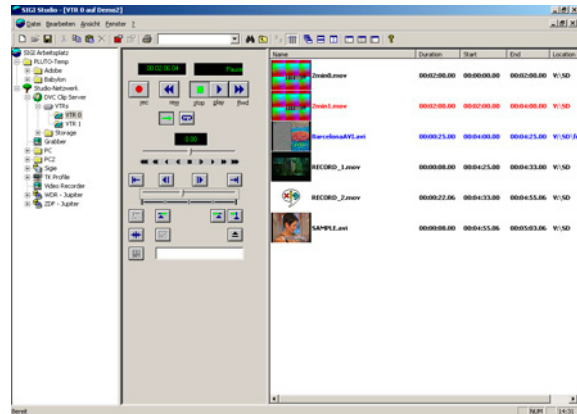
SIGI Studio - [VTR 0 auf Demo2]

Datei Bearbeiten Ansicht Fenster ?

SIGI Arbeitsplatz
PLUTO-Temp
Adobe
Babylon
Studio-Netzwerk
DVC Clip Server
VTRs
VTR 0
VTR 1
Storage
Grabber
PC
PC2
Sige
TK Profile
Video Recorder
WDR - Jupiter
ZDF - Jupiter

00:02:06:04
Pause

rec
rew
stop
play
ffwd

0:00

| Name | Duration | Start | End | Location |
|---|---|---|---|---|
| 2min0.mov | 00:02:00.00 | 00:00:00.00 | 00:02:00.00 | V:\SD |
| 2min1.mov | 00:02:00.00 | 00:02:00.00 | 00:04:00.00 | V:\SD |
| BarcelonaAVI.avi | 00:00:25.00 | 00:04:00.00 | 00:04:25.00 | V:\SD\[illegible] |
| RECORD_1.mov | 00:00:08.00 | 00:04:25.00 | 00:04:33.00 | V:\SD |
| RECORD_2.mov | 00:00:22.06 | 00:04:33.00 | 00:04:55.06 | V:\SD |
| SAMPLE.avi | 00:00:08.00 | 00:04:55.06 | 00:05:03.06 | V:\SD |

Bereit
NUM
14:31